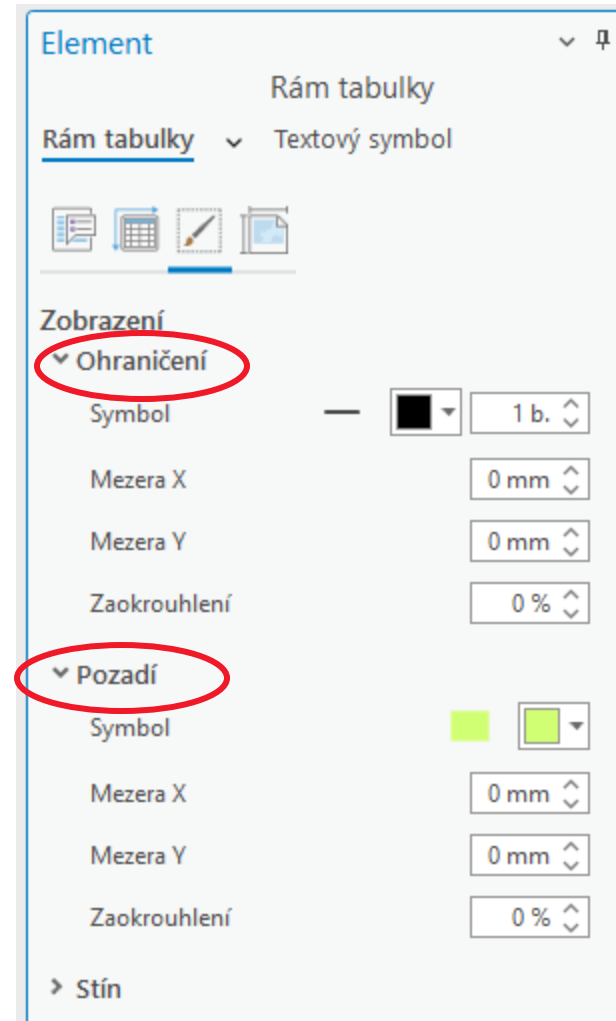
Element

Rám tabulky

Rám tabulky Textový symbol

Zobrazení

Ohraničení

Symbol 1 b.

Mezera X 0 mm

Mezera Y 0 mm

Zaokrouhlení 0 %

Pozadí

Symbol

Mezera X 0 mm

Mezera Y 0 mm

Zaokrouhlení 0 %

Stín